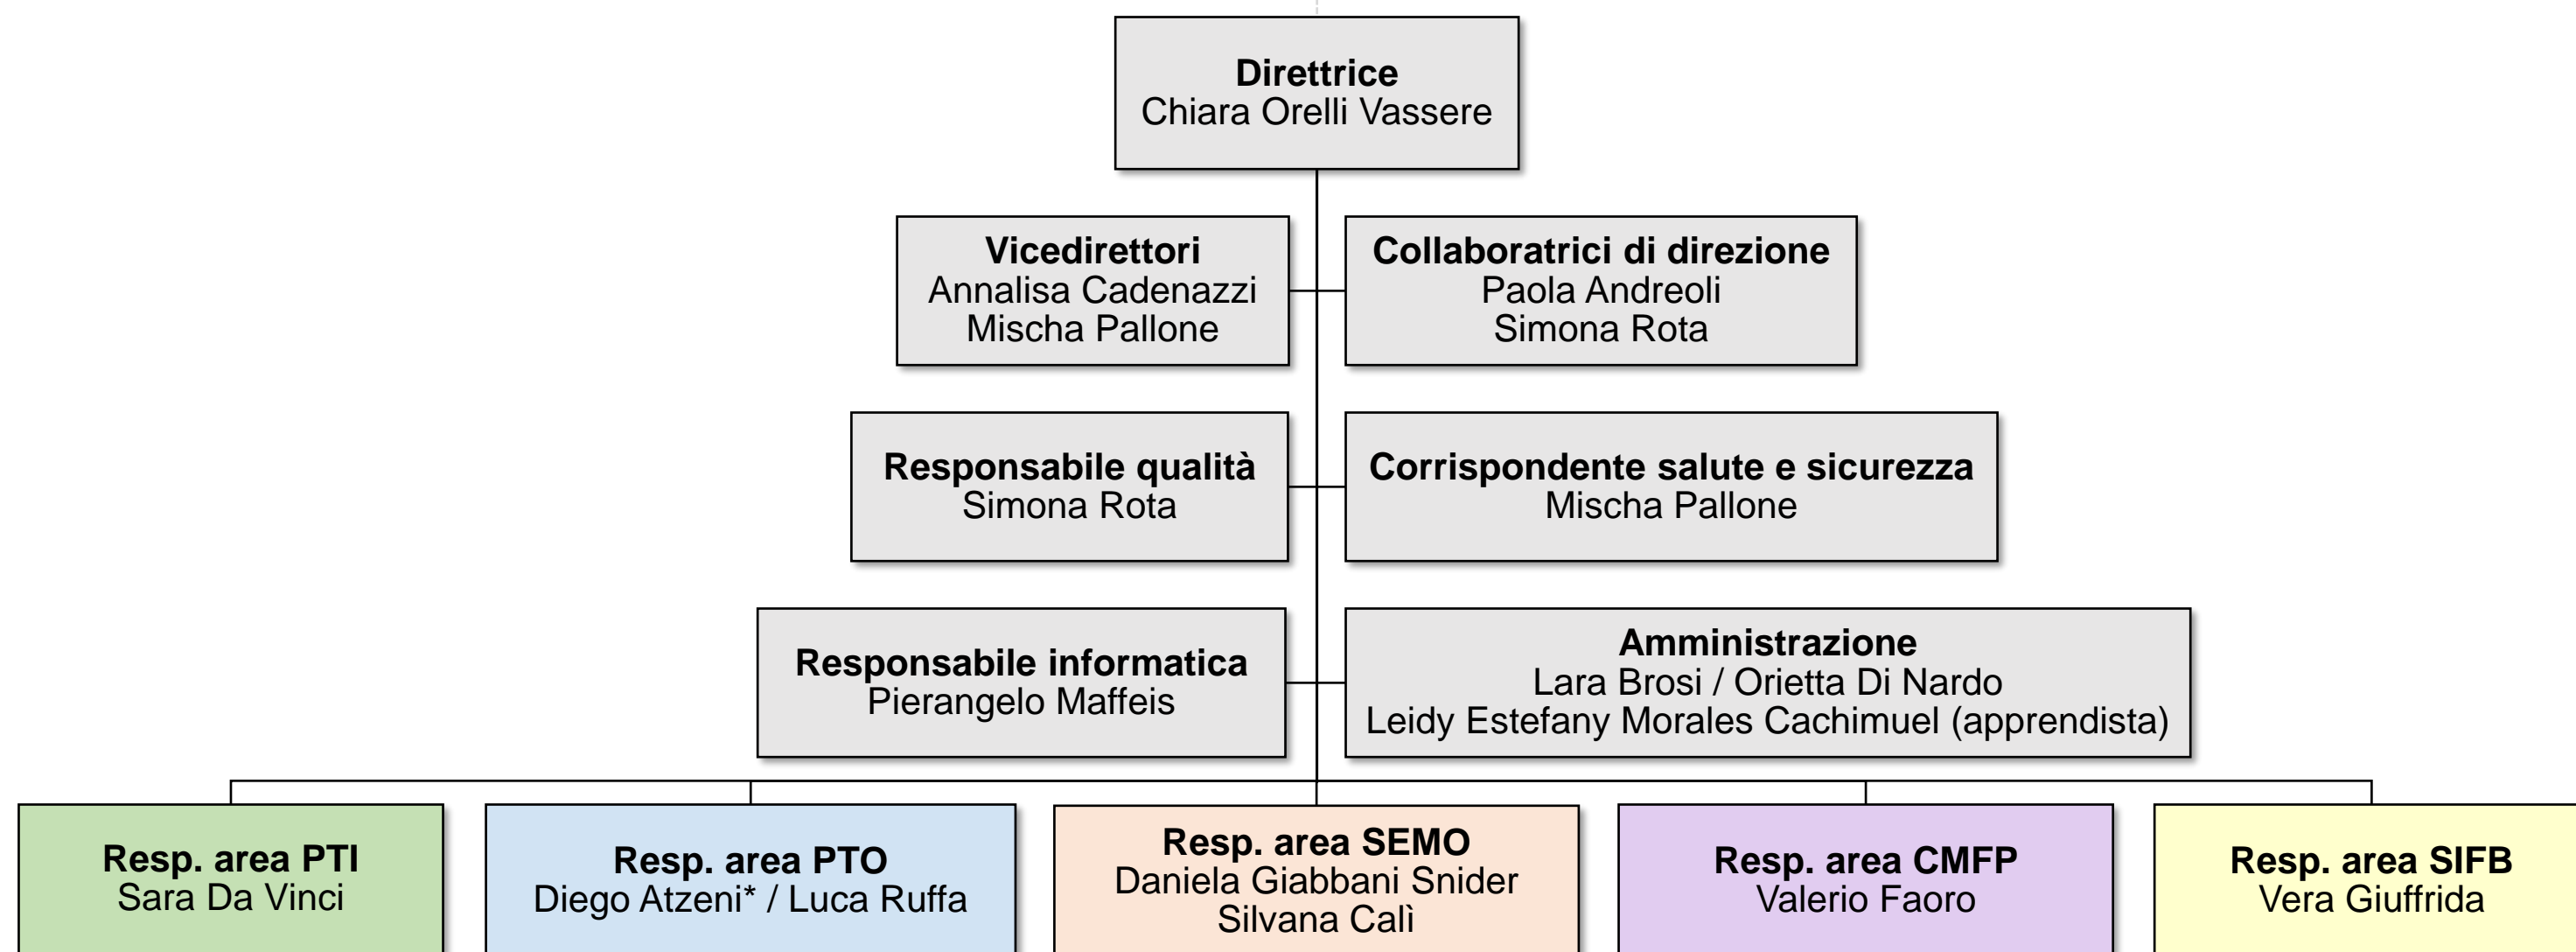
**Direttrice**
Chiara Orelli Vassere

**Vicedirettori**
Annalisa Cadenazzi
Mischa Pallone

**Collaboratrici di direzione**
Paola Andreoli
Simona Rota

**Responsabile qualità**
Simona Rota

**Corrispondente salute e sicurezza**
Mischa Pallone

**Responsabile informatica**
Pierangelo Maffeis

**Amministrazione**
Lara Brosi / Orietta Di Nardo
Leidy Estefany Morales Cachimuel (apprendista)

**Resp. area PTI**
Sara Da Vinci

**Resp. area PTO**
Diego Atzeni* / Luca Ruffa

**Resp. area SEMO**
Daniela Giabbani Snider
Silvana Calì

**Resp. area CMFP**
Valerio Faoro

**Resp. area SIFB**
Vera Giuffrida